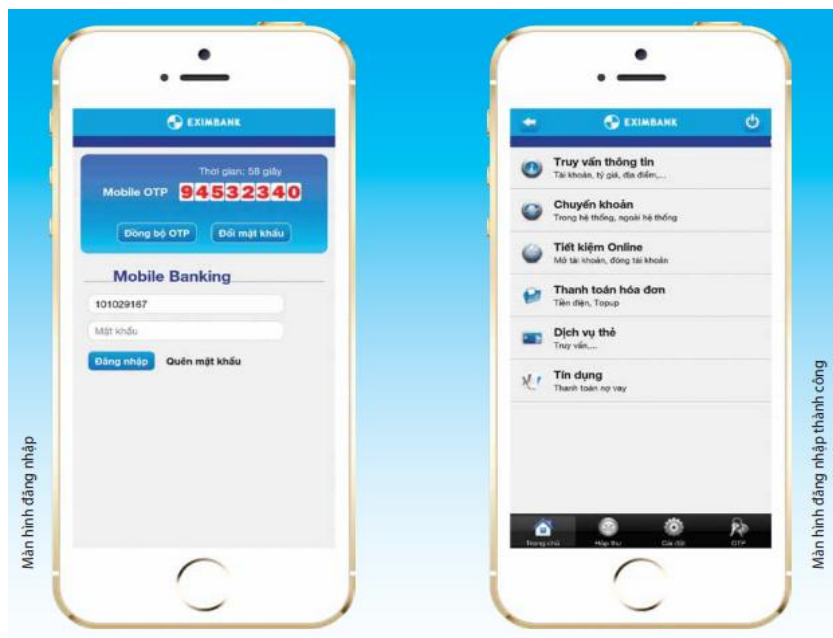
EXIMBANK

Thời gian: 58 giây

Mobile OTP 94532340

Đồng bộ OTP

Đổi mật khẩu

Mobile Banking

101029167

Mật khẩu

Đăng nhập

Quên mật khẩu

Màn hình đăng nhập

EXIMBANK

Truy vấn thông tin
Tài khoản, tỷ giá, địa điểm,...

Chuyển khoản
Trong hệ thống, ngoài hệ thống

Tiết kiệm Online
Mở tài khoản, đóng tài khoản

Thanh toán hóa đơn
Tiền điện, Topup

Dịch vụ thẻ
Truy vấn,...

Tín dụng
Thanh toán nợ vay

Trang chủ

Hộp thư

Cài đặt

OTP

Màn hình đăng nhập thành công